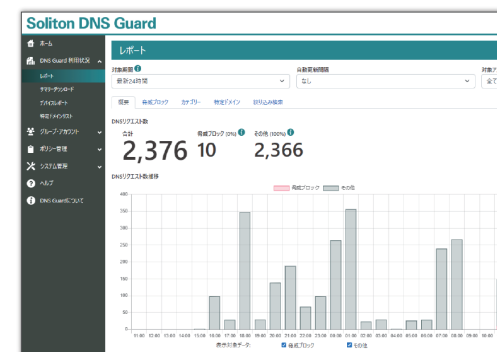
Soliton DNS Guard

ホーム
DNS Guard 利用状況
レポート
ダウンロード
デバイスレポート
特定ドメインリスト
グループ・アカウント
ポリシー管理
システム管理
ヘルプ
DNS Guardについて

レポート

対象期間
最新24時間
自動更新間隔
なし
対象

概要 脅威ブロック カテゴリー 特定ドメイン 絞り込み検索

DNSリクエスト数
合計
2,376
脅威ブロック (0%)
10
その他 (100%)
2,366

DNSリクエスト数推移
脅威ブロック その他

400
350
300
250
200
150
100
50
0

11:00 12:00 13:00 14:00 15:00 16:00 17:00 18:00 19:00 20:00 21:00 22:00 23:00 00:00 01:00 02:00 03:00 04:00 05:00 06:00 07:00 08:00 09:00 10:00

表示対象データ: 脅威ブロック その他